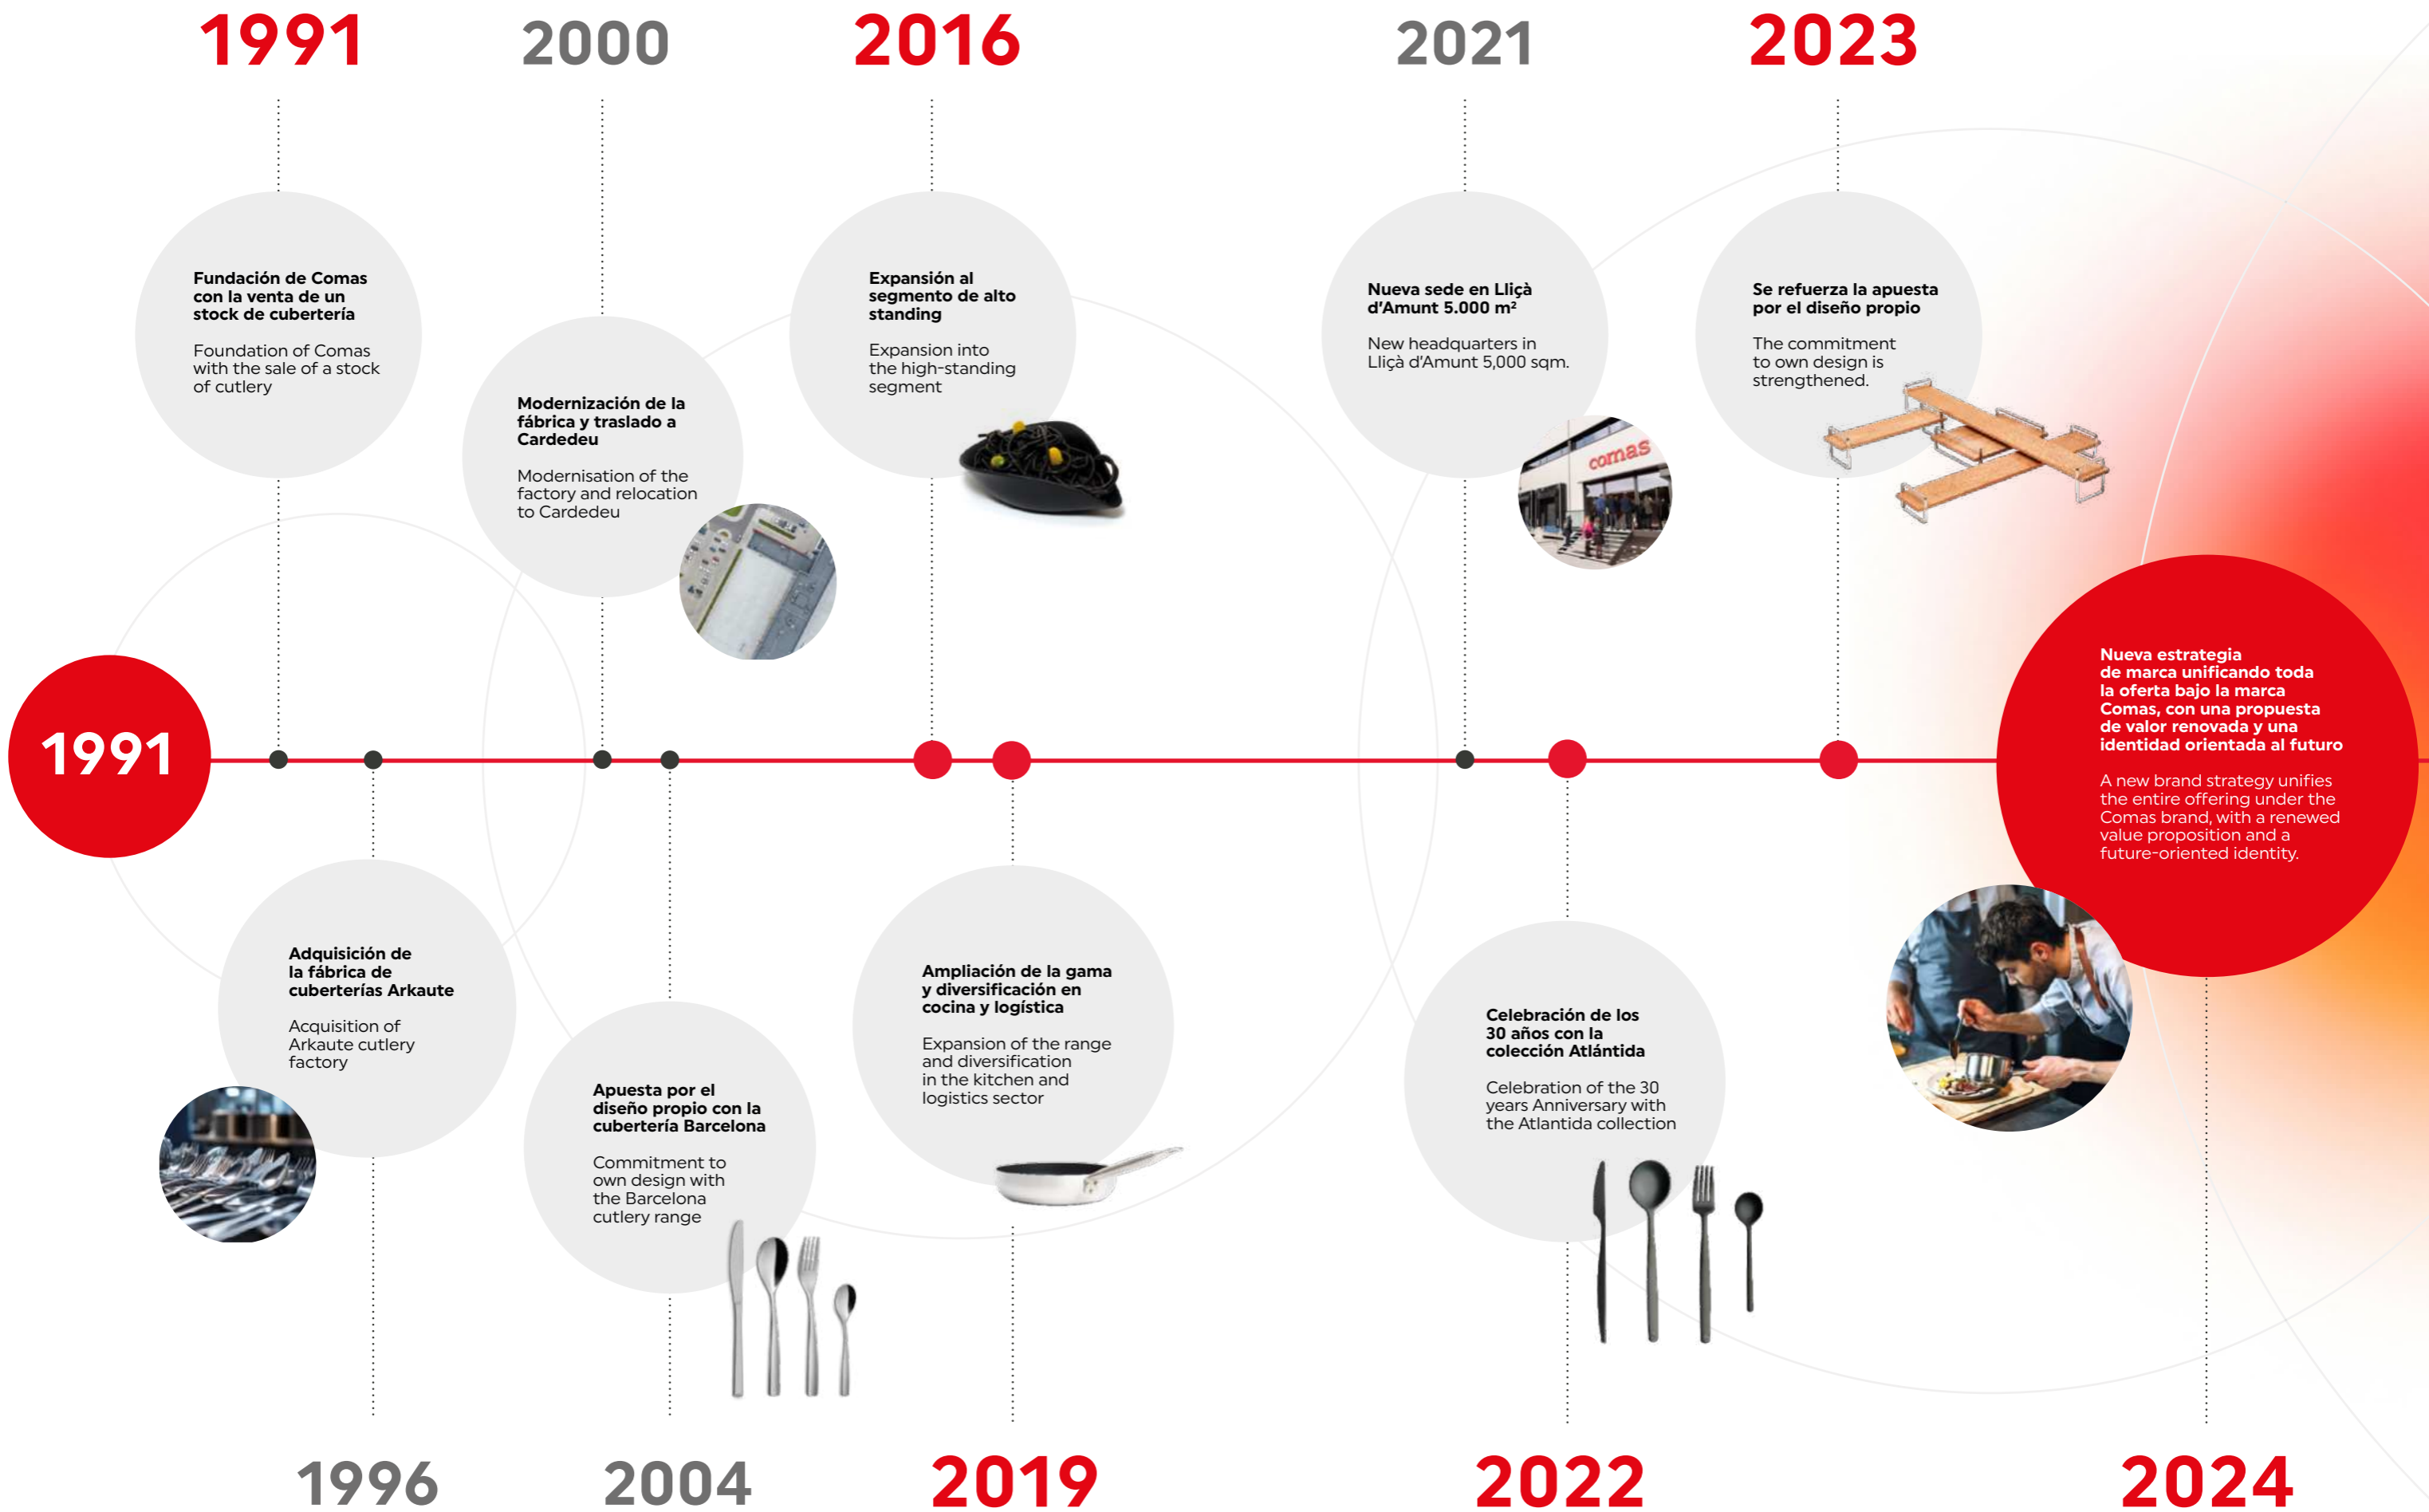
1991

Fundación de Comas con la venta de un stock de cubertería

Foundation of Comas with the sale of a stock of cutlery

2000

Modernización de la fábrica y traslado a Cardedeu

Modernisation of the factory and relocation to Cardedeu

2016

Expansión al segmento de alto standing

Expansion into the high-standing segment

2021

Nueva sede en Lliçà d'Amunt 5.000 m²

New headquarters in Lliçà d'Amunt 5,000 sqm.

comas

2023

Se refuerza la apuesta por el diseño propio

The commitment to own design is strengthened.

1991

Nueva estrategia de marca unificando toda la oferta bajo la marca Comas, con una propuesta de valor renovada y una identidad orientada al futuro

A new brand strategy unifies the entire offering under the Comas brand, with a renewed value proposition and a future-oriented identity.

Adquisición de la fábrica de cuberterías Arkaute

Acquisition of Arkaute cutlery factory

Apuesta por el diseño propio con la cubertería Barcelona

Commitment to own design with the Barcelona cutlery range

Ampliación de la gama y diversificación en cocina y logística

Expansion of the range and diversification in the kitchen and logistics sector

Celebración de los 30 años con la colección Atlántida

Celebration of the 30 years Anniversary with the Atlantida collection

1996

2004

2019

2022

2024